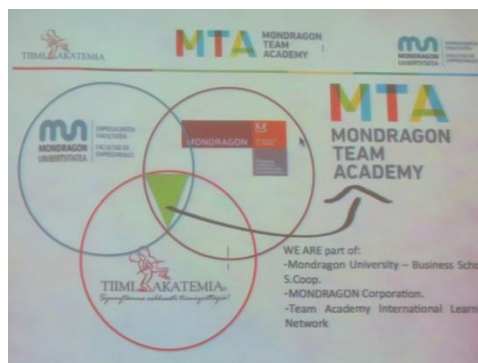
TIIMIAKATEMIA

MTA MONDRAGON TEAM ACADEMY

MONDRAGON UNIBERTSITATEA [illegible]

MONDRAGON UNIBERTSITATEA ENPRESAGINTZA FAKULTATEA FACULTAD DE EMPRESARIALES

MONDRAGON

MTA MONDRAGON TEAM ACADEMY

TIIMIAKATEMIA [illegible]

WE ARE part of:
-Mondragon University – Business Scho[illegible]
S.Coop.
-MONDRAGON Corporation.
-Team Academy International Learn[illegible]
Network